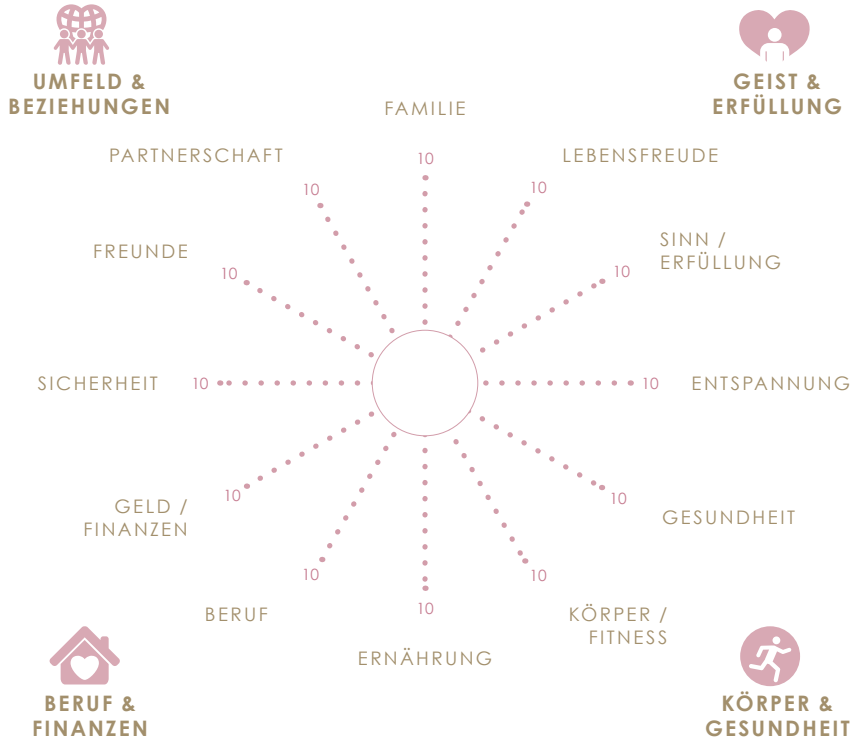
UMFELD & BEZIEHUNGEN

GEIST & ERFÜLLUNG

FAMILIE
10

PARTNERSCHAFT
10

LEBENSFREUDE
10

FREUNDE
10

SINN / ERFÜLLUNG
10

SICHERHEIT
10

10
ENTSPANNUNG

10
GELD / FINANZEN

10
GESUNDHEIT

10
BERUF

10
KÖRPER / FITNESS

10
ERNÄHRUNG

BERUF & FINANZEN

KÖRPER & GESUNDHEIT